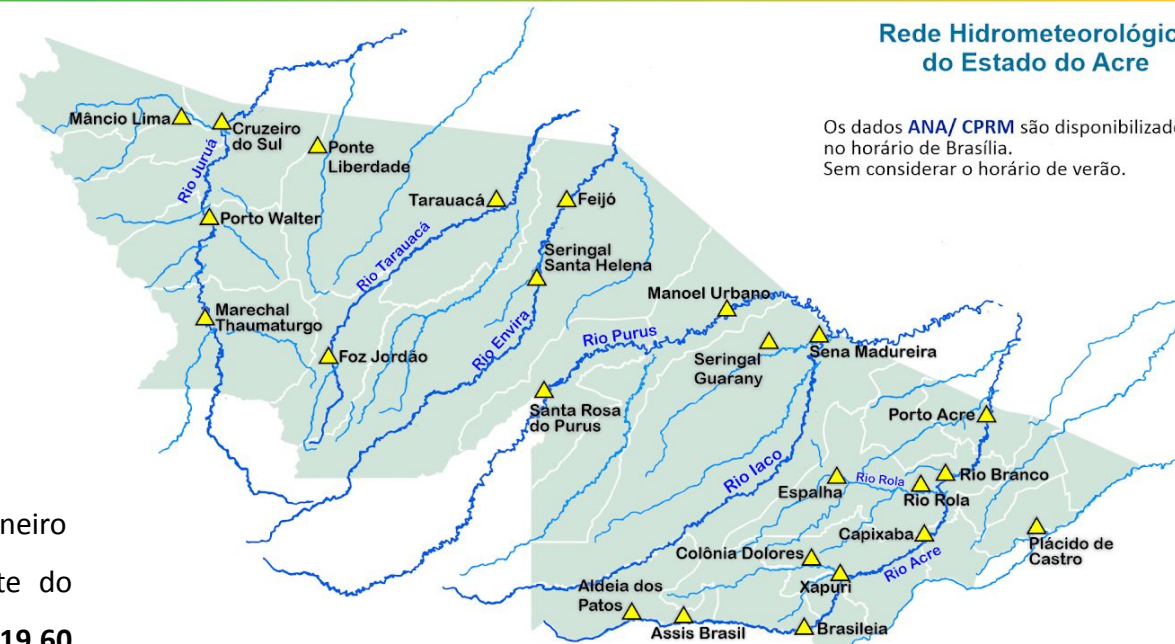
Rede Hidrometeorológic
do Estado do Acre

Os dados ANA/ CPRM são disponibilizado no horário de Brasília.
Sem considerar o horário de verão.

Mâncio Lima
Cruzeiro do Sul
Ponte Liberdade
Rio Juruá
Porto Walter
Tarauacá
Feijó
Rio Tarauacá
Seringal Santa Helena
Marechal Thaumaturgo
Foz Jordão
Rio Envira
Manoel Urbano
Rio Purus
Seringal Guarany
Sena Madureira
Santa Rosa do Purus
Porto Acre
Rio Iaco
Espalha
Rio Rola
Rio Branco
Rio Rola
Capixaba
Plácido de Castro
Colônia Dolores
Xapuri
Rio Acre
Aldeia dos Patos
Assis Brasil
Brasiléia

neiro
te do
19,60